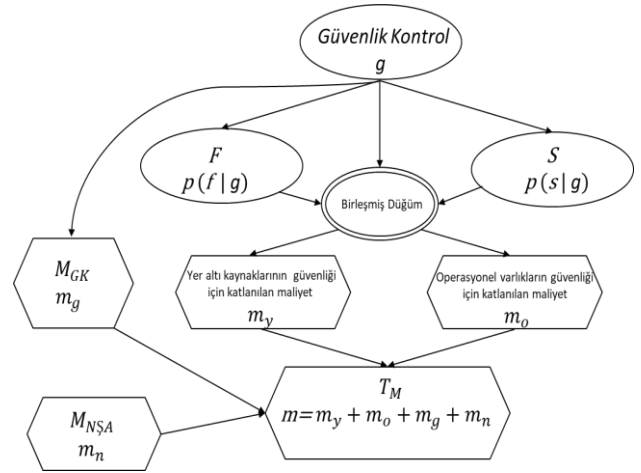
Güvenlik Kontrol
$g$

$F$
$p(f|g)$

$S$
$p(s|g)$

Birleşmiş Düğüm

$M_{GK}$
$m_g$

Yer altı kaynaklarının güvenliği için katlanılan maliyet
$m_y$

Operasyonel varlıkların güvenliği için katlanılan maliyet
$m_o$

$T_M$
$m = m_y + m_o + m_g + m_n$

$M_{NŞA}$
$m_n$